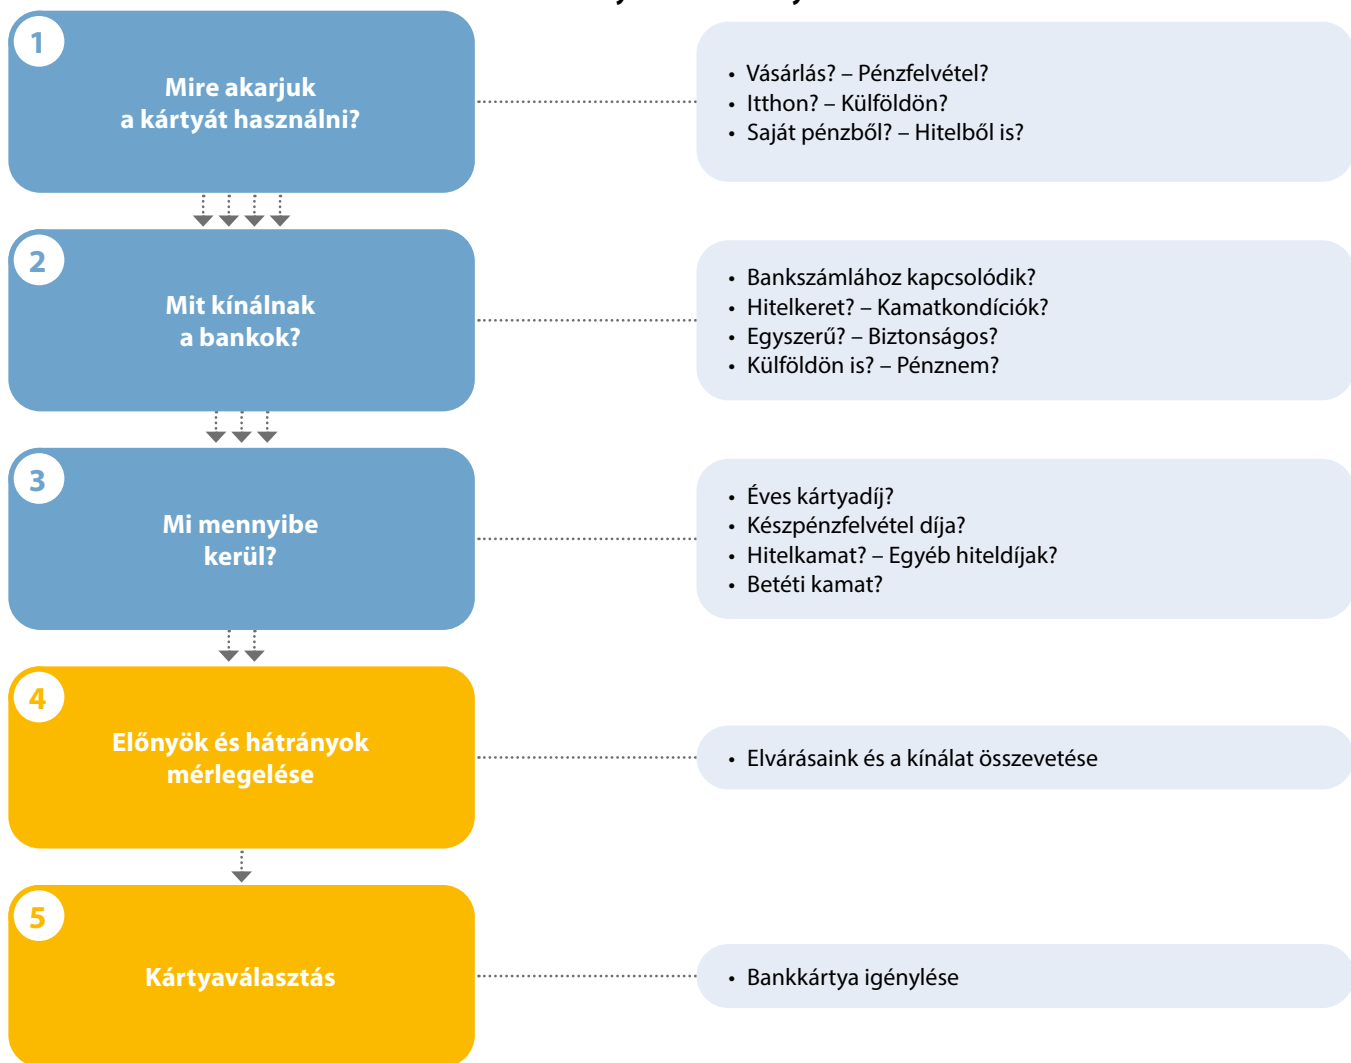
1
Mire akarjuk a kártyát használni?

• Vásárlás? – Pénzfelvétel?
• Itthon? – Külföldön?
• Saját pénzből? – Hitelből is?

2
Mit kínálnak a bankok?

• Bankszámlához kapcsolódik?
• Hitelkeret? – Kamatkondíciók?
• Egyszerű? – Biztonságos?
• Külföldön is? – Pénznem?

3
Mi mennyibe kerül?

• Éves kártyadíj?
• Készpénzfelvétel díja?
• Hitelkamat? – Egyéb hiteldíjak?
• Betéti kamat?

4
Előnyök és hátrányok mérlegelése

• Elvárásaink és a kínálat összevetése

5
Kártyaválasztás

• Bankkártya igénylése